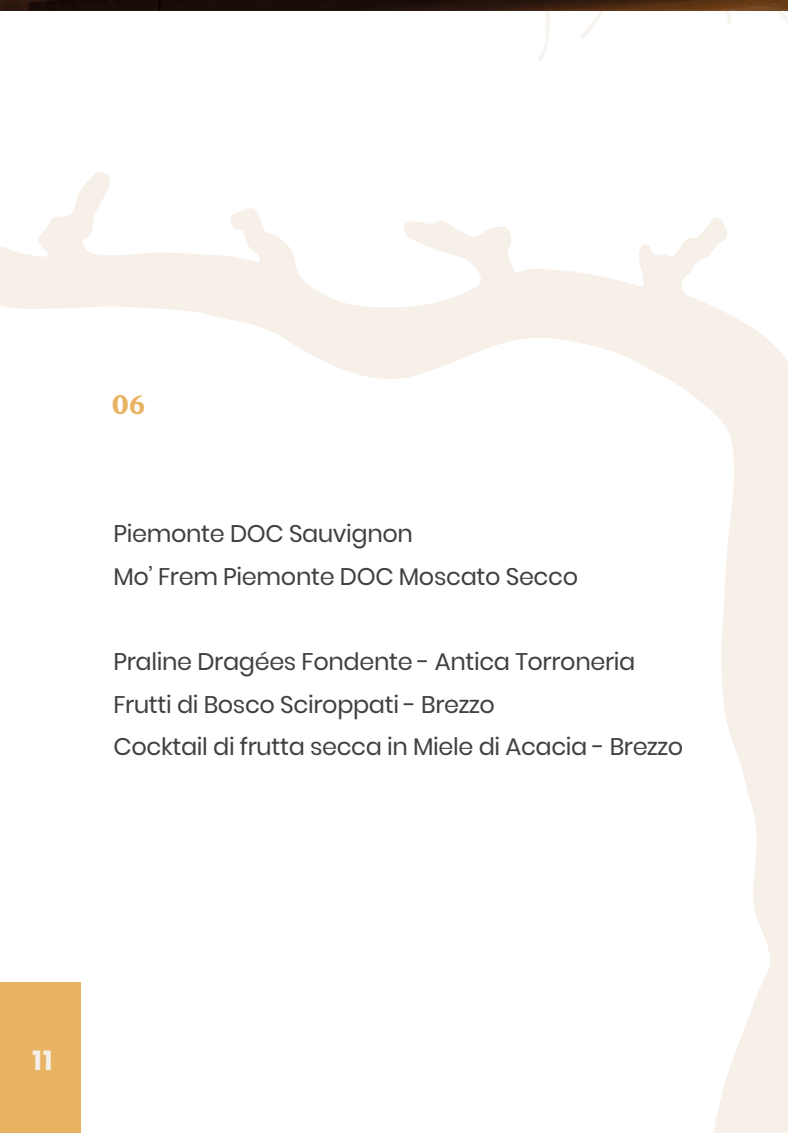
06

Piemonte DOC Sauvignon
Mo' Frem Piemonte DOC Moscato Secco

Praline Dragées Fondente - Antica Torroneria
Frutti di Bosco Sciroppati - Brezzo
Cocktail di frutta secca in Miele di Acacia - Brezzo

11